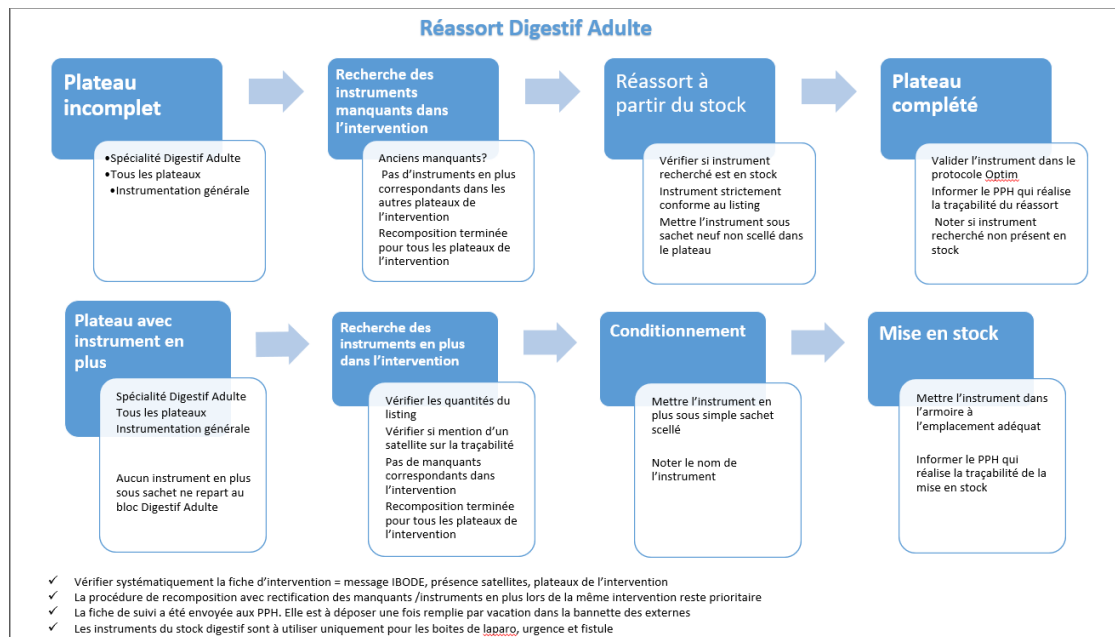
Réassort Digestif Adulte

Plateau incomplet

•Spécialité Digestif Adulte
•Tous les plateaux
•Instrumentation générale

Recherche des instruments manquants dans l'intervention

Anciens manquants?
Pas d'instruments en plus correspondants dans les autres plateaux de l'intervention
Recomposition terminée pour tous les plateaux de l'intervention

Réassort à partir du stock

Vérifier si instrument recherché est en stock
Instrument strictement conforme au listing
Mettre l'instrument sous sachet neuf non scellé dans le plateau

Plateau complété

Valider l'instrument dans le protocole Optim
Informer le PPH qui réalise la traçabilité du réassort
Noter si instrument recherché non présent en stock

Plateau avec instrument en plus

Spécialité Digestif Adulte
Tous les plateaux
Instrumentation générale

Aucun instrument en plus sous sachet ne repart au bloc Digestif Adulte

Recherche des instruments en plus dans l'intervention

Vérifier les quantités du listing
Vérifier si mention d'un satellite sur la traçabilité
Pas de manquants correspondants dans l'intervention
Recomposition terminée pour tous les plateaux de l'intervention

Conditionnement

Mettre l'instrument en plus sous simple sachet scellé

Noter le nom de l'instrument

Mise en stock

Mettre l'instrument dans l'armoire à l'emplacement adéquat

Informer le PPH qui réalise la traçabilité de la mise en stock

✓ Vérifier systématiquement la fiche d'intervention = message IBODE, présence satellites, plateaux de l'intervention
✓ La procédure de recomposition avec rectification des manquants /instruments en plus lors de la même intervention reste prioritaire
✓ La fiche de suivi a été envoyée aux PPH. Elle est à déposer une fois remplie par vacation dans la bannette des externes
✓ Les instruments du stock digestif sont à utiliser uniquement pour les boites de laparo, urgence et fistule